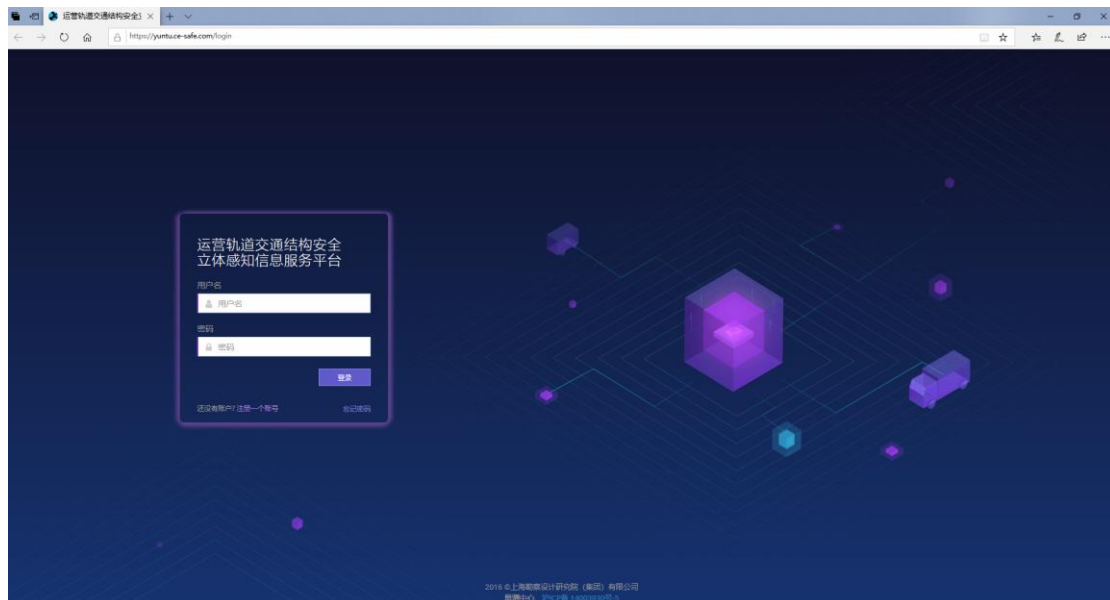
运营轨道交通结构安全 ×

https://yuntu.ce-safe.com/login

运营轨道交通结构安全
立体感知信息服务平台

用户名
用户名

密码
密码

登录

还没有账户? 注册一个账号

忘记密码

2016 © 上海勘察设计研究院（集团）有限公司
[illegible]